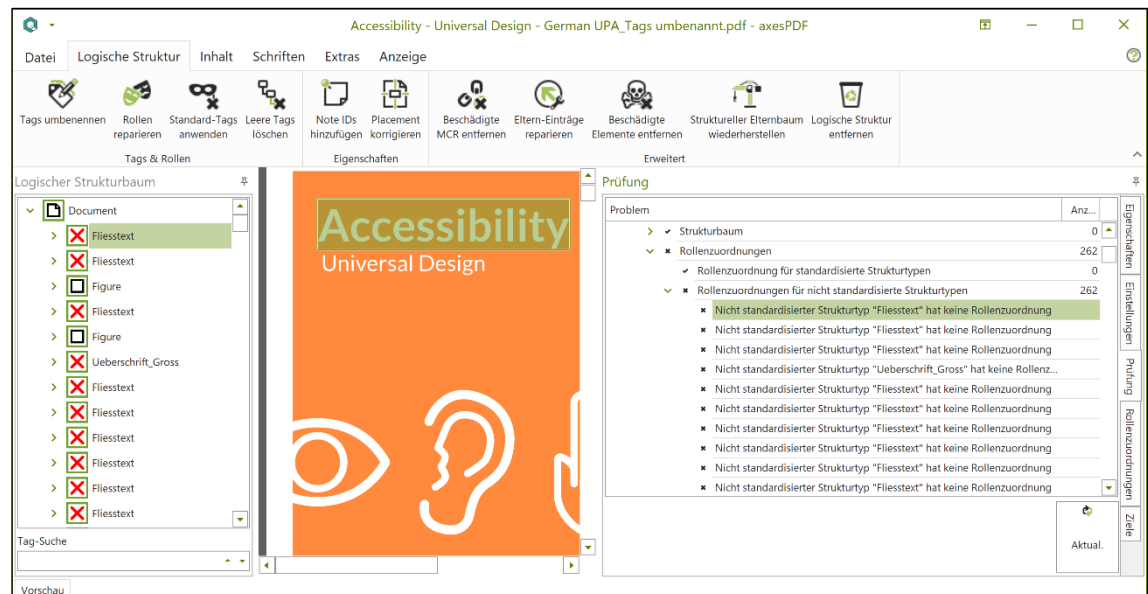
Accessibility - Universal Design - German UPA_Tags umbenannt.pdf - axesPDF

Datei | Logische Struktur | Inhalt | Schriften | Extras | Anzeige

Tags umbenennen | Rollen reparieren | Standard-Tags anwenden | Leere Tags löschen
Tags & Rollen

Note IDs hinzufügen | Placement korrigieren
Eigenschaften

Beschädigte MCR entfernen | Eltern-Einträge reparieren | Beschädigte Elemente entfernen | Struktureller Elternbaum wiederherstellen | Logische Struktur entfernen
Erweitert

Logischer Strukturbaum

Document
Fliesstext
Fliesstext
Figure
Fliesstext
Figure
Ueberschrift_Gross
Fliesstext
Fliesstext
Fliesstext
Fliesstext
Fliesstext
Fliesstext

Tag-Suche

Accessibility
Universal Design

Prüfung

| Problem | Anz... |
|---|---|
| Strukturbaum | 0 |
| Rollenzuordnungen | 262 |
| Rollenzuordnung für standardisierte Strukturtypen | 0 |
| Rollenzuordnungen für nicht standardisierte Strukturtypen | 262 |
| Nicht standardisierter Strukturtyp "Fliesstext" hat keine Rollenzuordnung | |
| Nicht standardisierter Strukturtyp "Fliesstext" hat keine Rollenzuordnung | |
| Nicht standardisierter Strukturtyp "Fliesstext" hat keine Rollenzuordnung | |
| Nicht standardisierter Strukturtyp "Ueberschrift_Gross" hat keine Rollenz... | |
| Nicht standardisierter Strukturtyp "Fliesstext" hat keine Rollenzuordnung | |
| Nicht standardisierter Strukturtyp "Fliesstext" hat keine Rollenzuordnung | |
| Nicht standardisierter Strukturtyp "Fliesstext" hat keine Rollenzuordnung | |
| Nicht standardisierter Strukturtyp "Fliesstext" hat keine Rollenzuordnung | |
| Nicht standardisierter Strukturtyp "Fliesstext" hat keine Rollenzuordnung | |
| Nicht standardisierter Strukturtyp "Fliesstext" hat keine Rollenzuordnung | |

Aktual.

Eigenschaften | Einstellungen | Prüfung | Rollenzuordnungen | Ziele

Vorschau